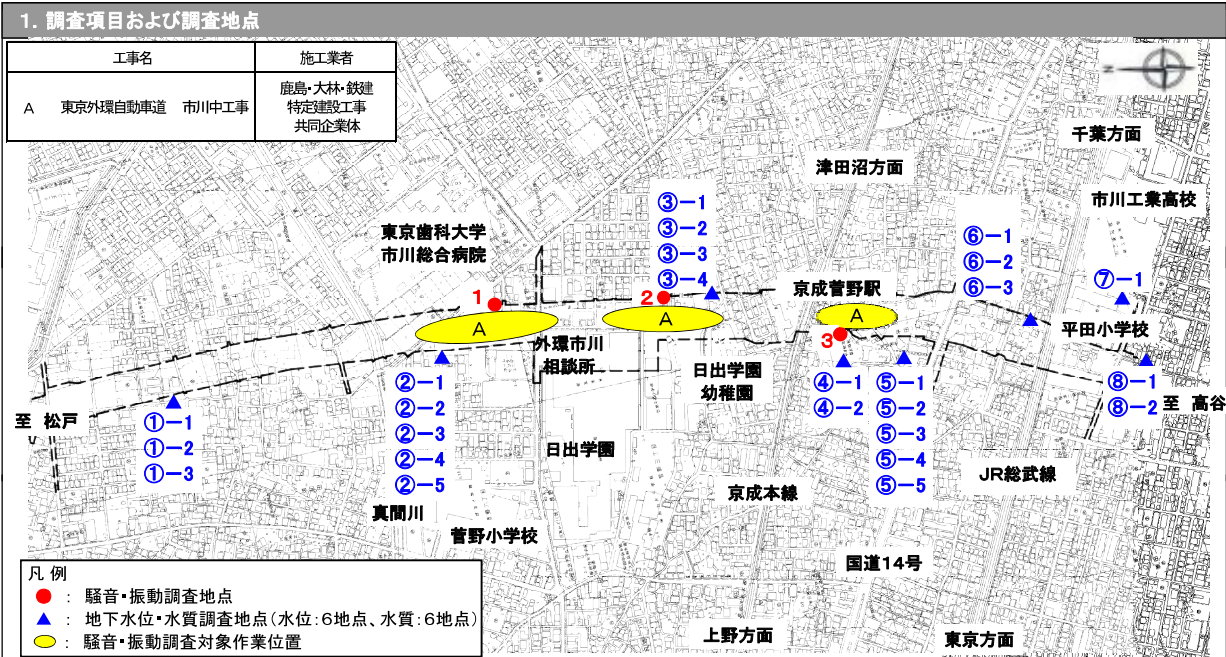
1. 調査項目および調査地点

| 工事名 | 施工業者 |
|---|---|
| A　東京外環自動車道　市川中工事 | 鹿島・大林・鉄建 特定建設工事 共同企業体 |

千葉方面

津田沼方面

市川工業高校

東京歯科大学
市川総合病院

③−1
③−2
③−3
③−4

⑥−1
⑥−2
⑥−3

⑦−1

京成菅野駅

1
2
3

A
A
A

外環市川
相談所

平田小学校

日出学園
幼稚園

②−1
②−2
②−3
②−4
②−5

①−1
①−2
①−3

④−1
④−2

⑤−1
⑤−2
⑤−3
⑤−4
⑤−5

⑧−1
⑧−2

至　松戸

至　高谷

日出学園

京成本線

JR総武線

真間川

菅野小学校

国道14号

凡 例
●：騒音・振動調査地点
▲：地下水位・水質調査地点(水位：6地点、水質：6地点)
：騒音・振動調査対象作業位置

上野方面

東京方面